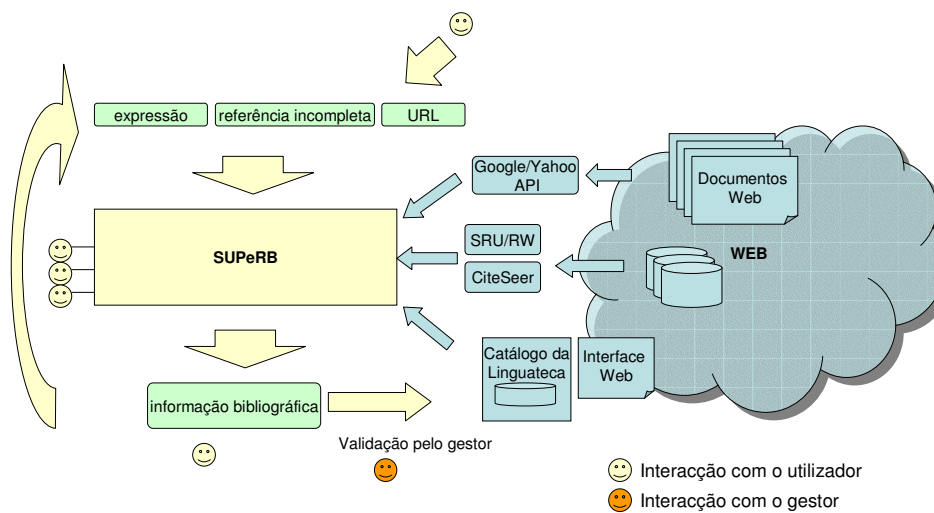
expressão

referência incompleta

URL

Google/Yahoo API

Documentos Web

SUPeRB

SRU/RW

CiteSeer

WEB

Catálogo da Linguateca

Interface Web

informação bibliográfica

Validação pelo gestor

Interacção com o utilizador

Interacção com o gestor